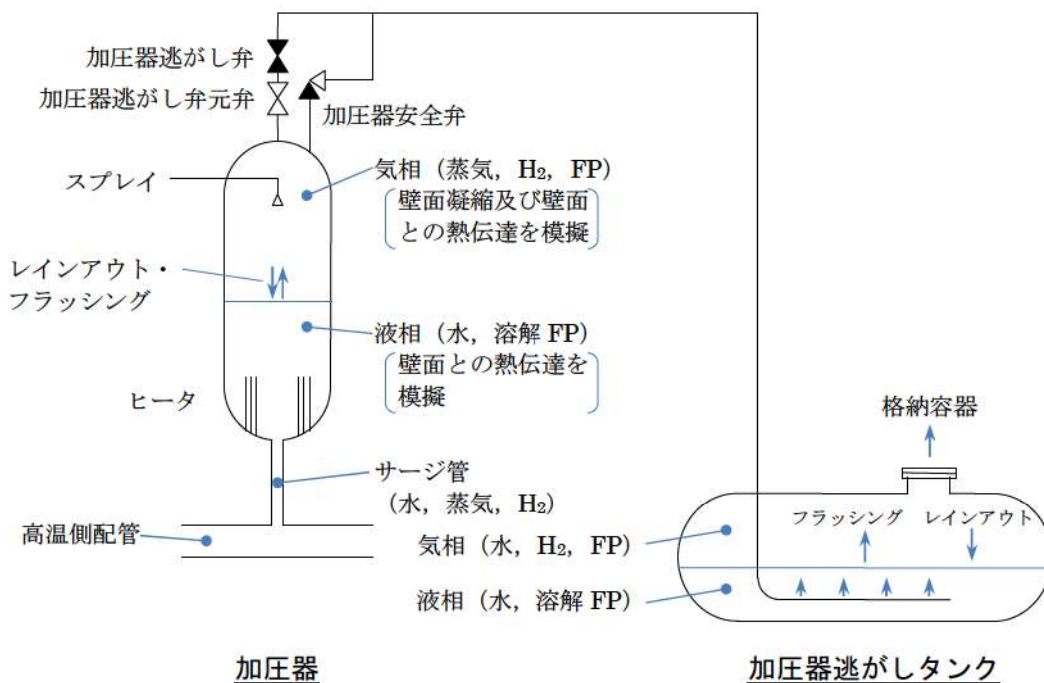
加圧器逃がし弁

加圧器逃がし弁元弁

加圧器安全弁

スプレイ

気相（蒸気，$H_2$，FP）

壁面凝縮及び壁面との熱伝達を模擬

レインアウト・フラッシング

液相（水，溶解 FP）

壁面との熱伝達を模擬

ヒータ

サージ管（水，蒸気，$H_2$）

高温側配管

格納容器

フラッシング

レインアウト

気相（水，$H_2$，FP）

液相（水，溶解 FP）

加圧器

加圧器逃がしタンク